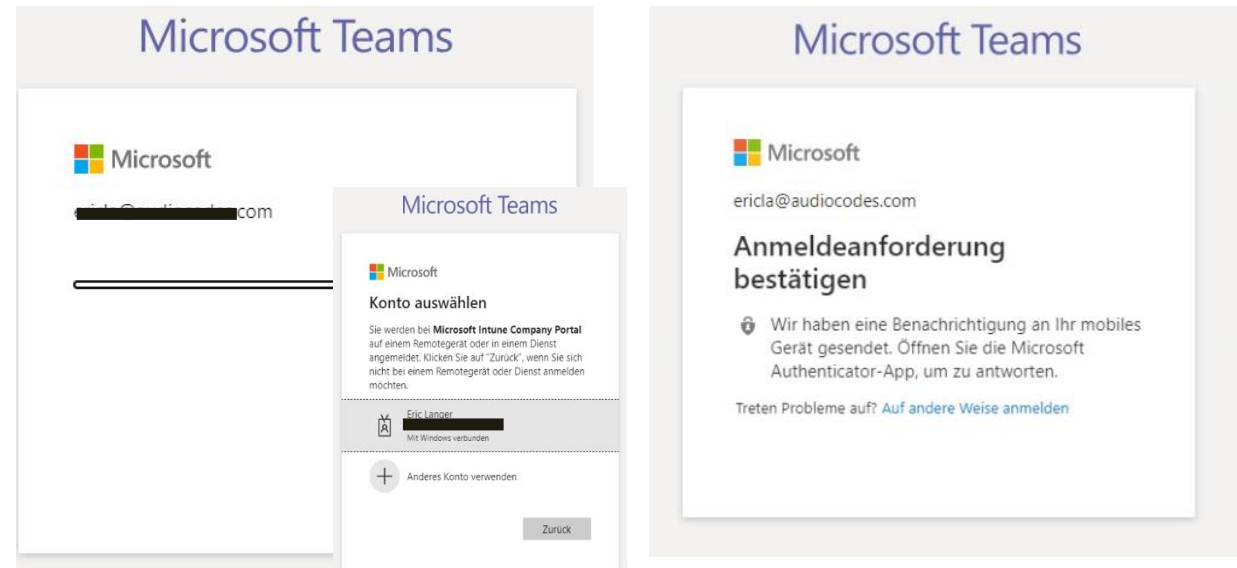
Microsoft Teams

Microsoft

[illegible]com

Microsoft Teams

Microsoft

Konto auswählen

Sie werden bei **Microsoft Intune Company Portal** auf einem Remotegerät oder in einem Dienst angemeldet. Klicken Sie auf "Zurück", wenn Sie sich nicht bei einem Remotegerät oder Dienst anmelden möchten.

Eric Langer
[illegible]
Mit Windows verbunden

Anderes Konto verwenden

Zurück

Microsoft Teams

Microsoft

ericla@audiocodes.com

Anmeldeanforderung bestätigen

Wir haben eine Benachrichtigung an Ihr mobiles Gerät gesendet. Öffnen Sie die Microsoft Authenticator-App, um zu antworten.

Treten Probleme auf? Auf andere Weise anmelden